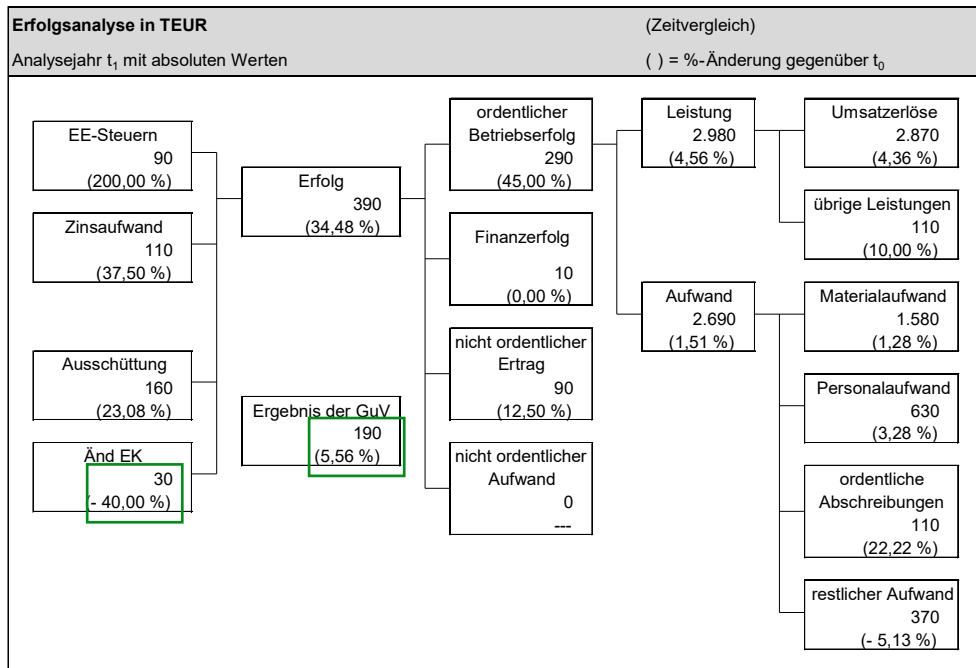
Erfolgsanalyse in TEUR

(Zeitvergleich)

Analysejahr $t_1$ mit absoluten Werten

( ) = %-Änderung gegenüber $t_0$

EE-Steuern
90
(200,00 %)

Zinsaufwand
110
(37,50 %)

Ausschüttung
160
(23,08 %)

Änd EK
30
(- 40,00 %)

Erfolg
390
(34,48 %)

Ergebnis der GuV
190
(5,56 %)

ordentlicher Betriebserfolg
290
(45,00 %)

Finanzerfolg
10
(0,00 %)

nicht ordentlicher Ertrag
90
(12,50 %)

nicht ordentlicher Aufwand
0
---

Leistung
2.980
(4,56 %)

Aufwand
2.690
(1,51 %)

Umsatzerlöse
2.870
(4,36 %)

übrige Leistungen
110
(10,00 %)

Materialaufwand
1.580
(1,28 %)

Personalaufwand
630
(3,28 %)

ordentliche Abschreibungen
110
(22,22 %)

restlicher Aufwand
370
(- 5,13 %)